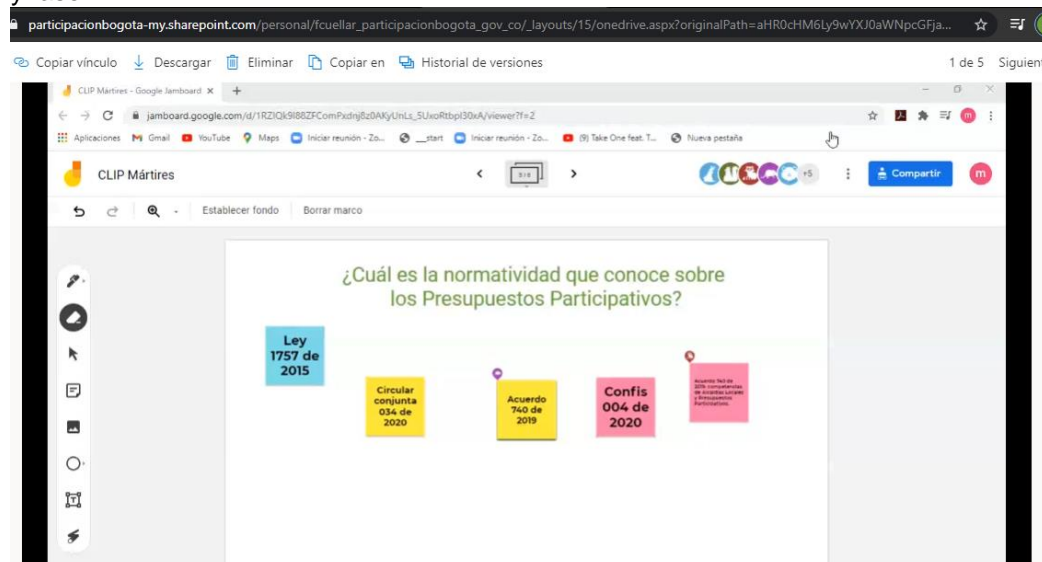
participacionbogota-my.sharepoint.com/personal/fcuellar_participacionbogota_gov_co/_layouts/15/onedrive.aspx?originalPath=aHR0cHM6Ly9wYXJ0aWNpcGFja...

Copiar vínculo Descargar Eliminar Copiar en Historial de versiones 1 de 5 Siguien

CLIP Mártires - Google Jamboard

jamboard.google.com/d/1RZIQk9I88ZFComPxdnj8z0AKyUnLs_5UxoRtbpl30xA/viewer?f=2

Aplicaciones Gmail YouTube Maps Iniciar reunión - Zo... __start Iniciar reunión - Zo... (9) Take One feat. T... Nueva pestaña

CLIP Mártires

+5

Compartir

Establecer fondo Borrar marco

¿Cuál es la normatividad que conoce sobre los Presupuestos Participativos?

Ley 1757 de 2015

Circular conjunta 034 de 2020

Acuerdo 740 de 2019

Confis 004 de 2020

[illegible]